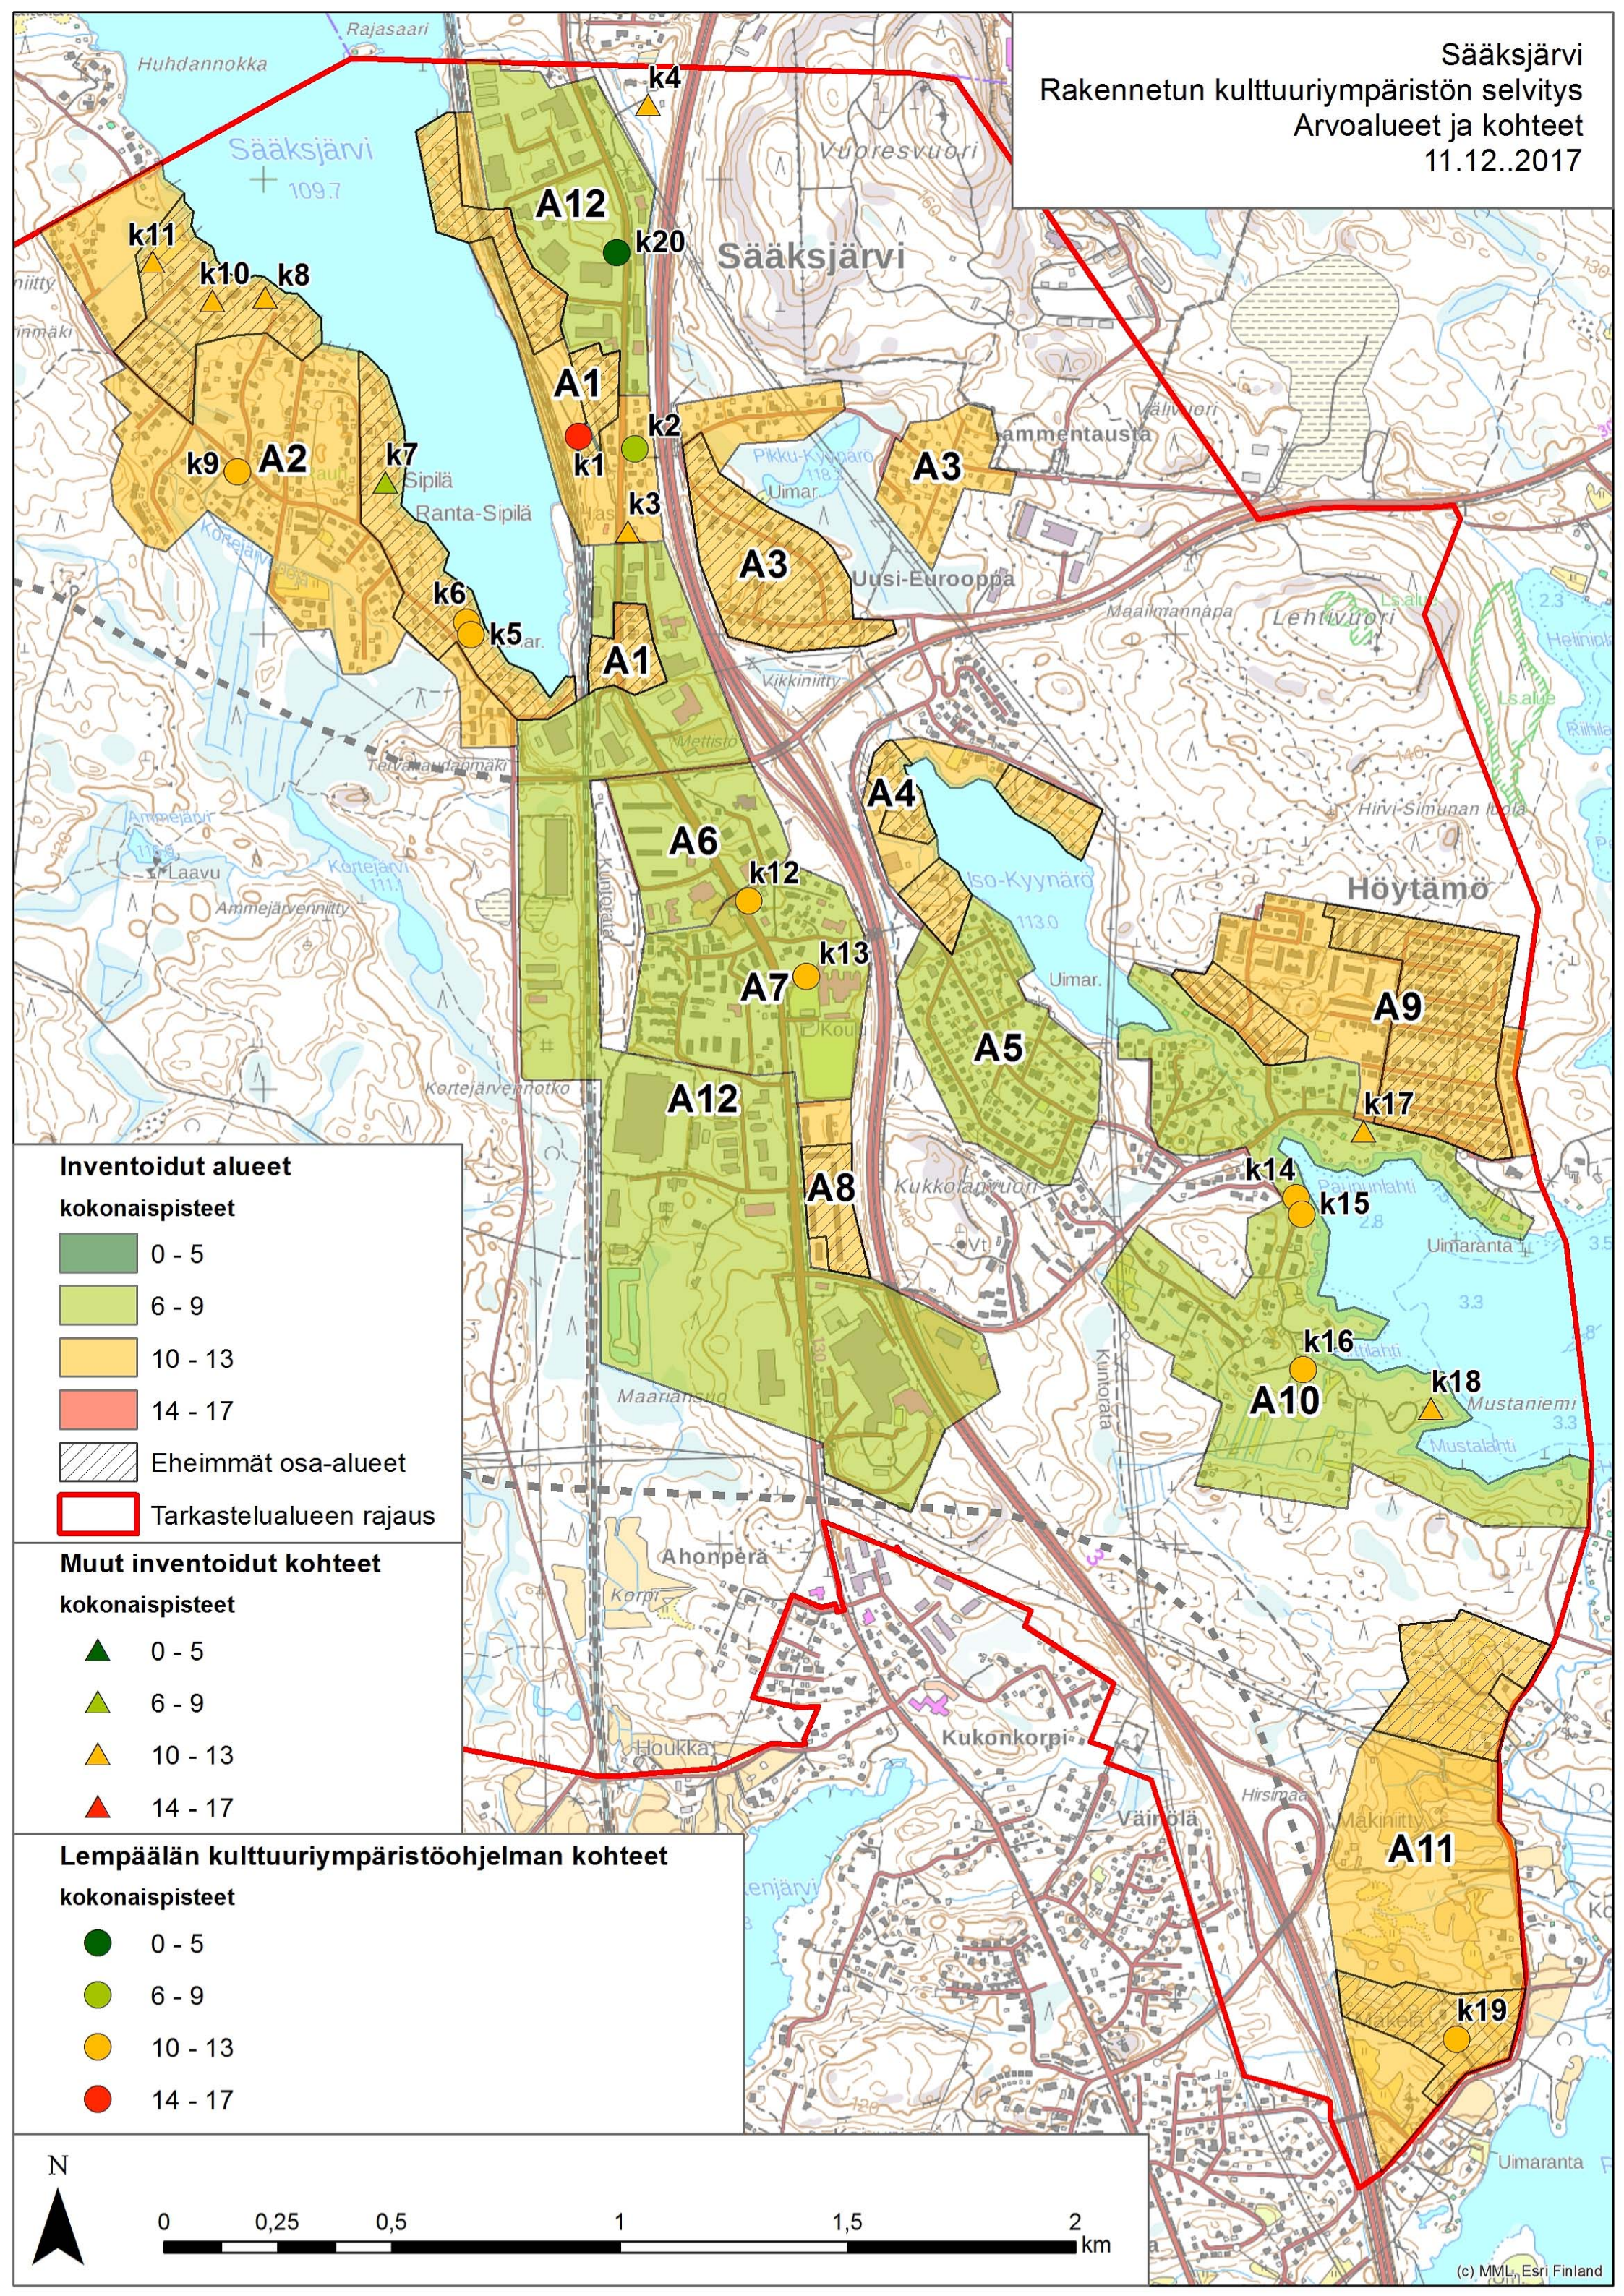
Sääksjärvi
Rakennetun kulttuuriympäristön selvitys
Arvoalueet ja kohteet
11.12..2017

Rajasaari
Huhdannokka
Sääksjärvi
109.7
k4
A12
k20
Sääksjärvi
Vuoresvuori
k11
k10
k8
A1
k2
k1
k3
A2
k9
k7
Sipilä
Ranta-Sipilä
A3
A3
Uusi-Eurooppa
Pikku-Kyynärö
Uimar.
Lammentausta
Maailmannapa
Lehtivuori
k6
k5
A1
Vikkiniitty
Mettistö
Teerimäki
A4
Iso-Kyynärö
113.0
Uimar.
A6
k12
k13
A7
A5
Höytämö
A9
k17
Laavu
Ammejärvi
Kortejärvi
111.1
Ammejärvenniitty
Kortejärvennotko
A12
A8
Kukkolanvuori
k14
k15
Uimaranta
k16
A10
k18
Mustaniemi
Mustalahti
Maarianoja
Kuntorata
Ahonperä
Korpi
Kukonkorpi
Houkka
Väinölä
Hirsimaa
A11
Mäkiniitty
k19
Uimaranta

Inventoidut alueet
kokonaispisteet
0 - 5
6 - 9
10 - 13
14 - 17
Eheimmät osa-alueet
Tarkastelualueen rajaus

Muut inventoidut kohteet
kokonaispisteet
0 - 5
6 - 9
10 - 13
14 - 17

Lempäälän kulttuuriympäristöohjelman kohteet
kokonaispisteet
0 - 5
6 - 9
10 - 13
14 - 17

N
0 0,25 0,5 1 1,5 2 km
(c) MML, Esri Finland